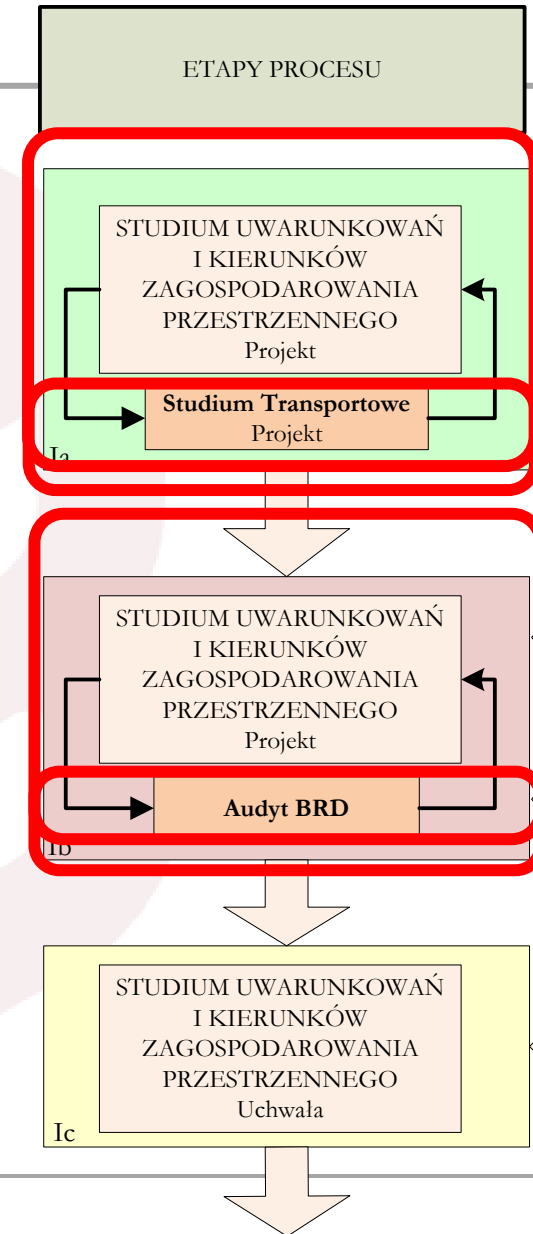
ETAPY PROCESU

STUDIUM UWARUNKOWAŃ I KIERUNKÓW ZAGOSPODAROWANIA PRZESTRZENNEGO
Projekt

**Studium Transportowe**
Projekt

Ia

STUDIUM UWARUNKOWAŃ I KIERUNKÓW ZAGOSPODAROWANIA PRZESTRZENNEGO
Projekt

**Audyt BRD**

Ib

STUDIUM UWARUNKOWAŃ I KIERUNKÓW ZAGOSPODAROWANIA PRZESTRZENNEGO
Uchwała

Ic